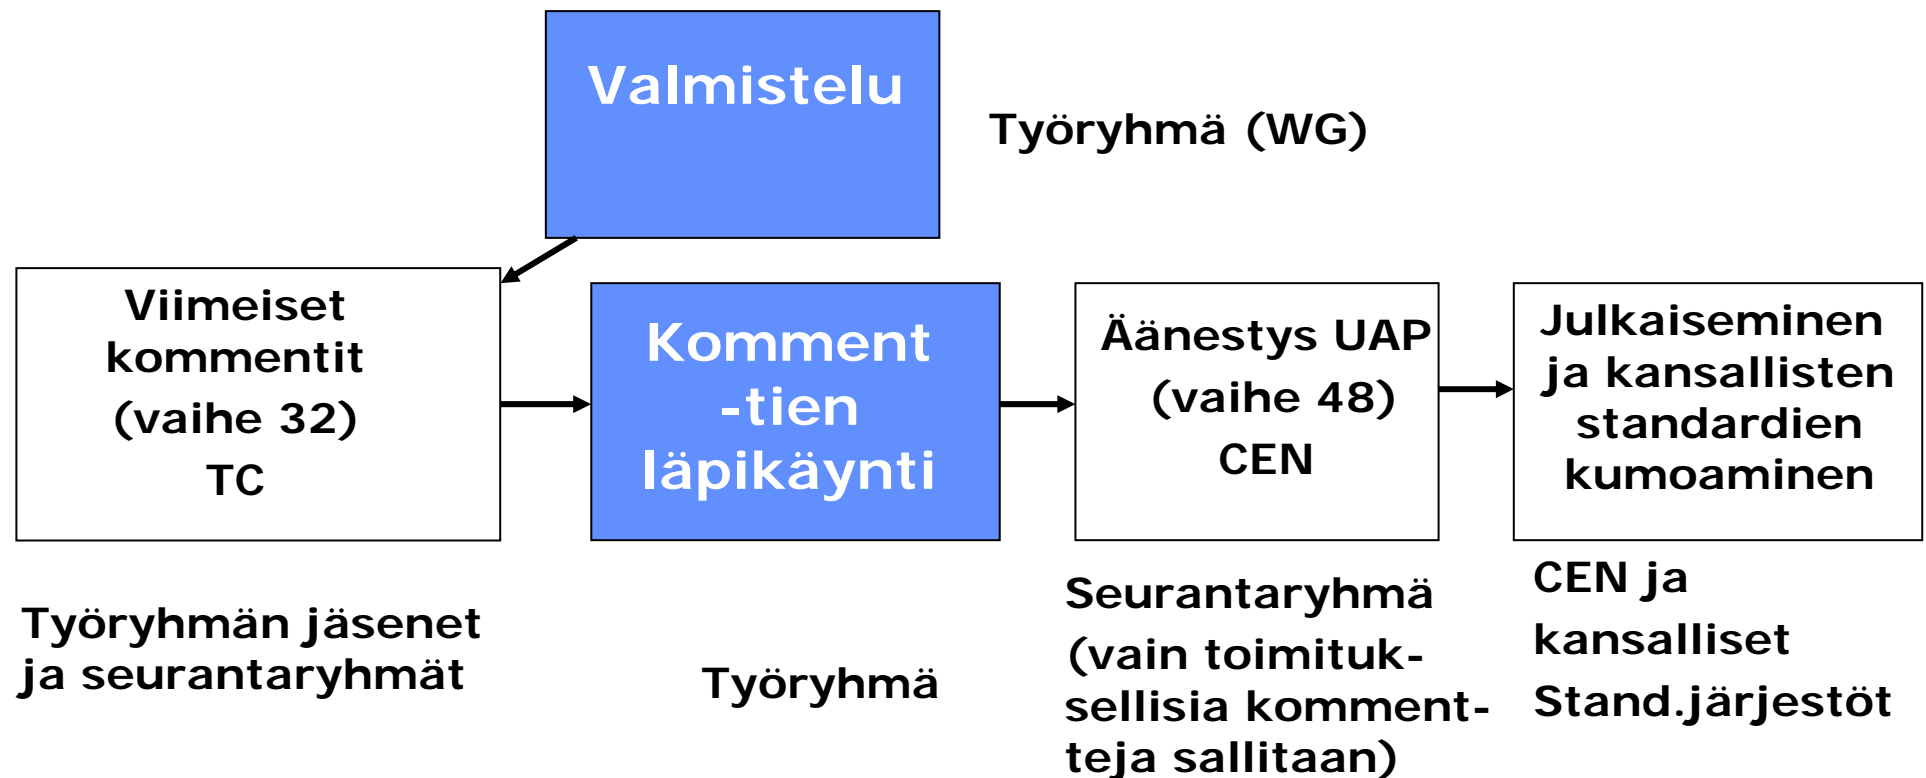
Valmistelu

Työryhmä (WG)

Viimeiset kommentit (vaihe 32) TC

Komment-tien läpikäynti

Äänestys UAP (vaihe 48) CEN

Julkaiseminen ja kansallisten standardien kumoaminen

Työryhmän jäsenet ja seurantaryhmät

Työryhmä

Seurantaryhmä (vain toimitukssellisia komment-teja sallitaan)

CEN ja kansalliset Stand.järjestöt